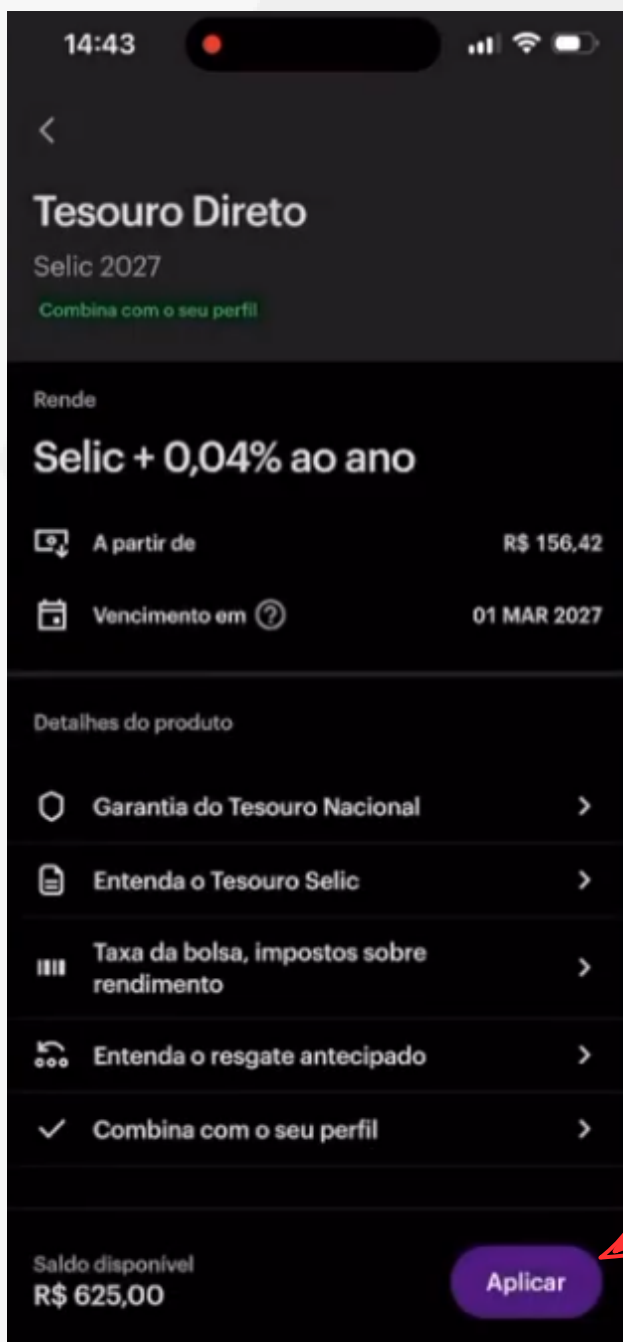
14:43

Tesouro Direto

Selic 2027

Combina com o seu perfil

Rende

Selic + 0,04% ao ano

A partir de R$ 156,42

Vencimento em ? 01 MAR 2027

Detalhes do produto

Garantia do Tesouro Nacional

Entenda o Tesouro Selic

Taxa da bolsa, impostos sobre rendimento

Entenda o resgate antecipado

Combina com o seu perfil

Saldo disponivel
R$ 625,00

Aplicar